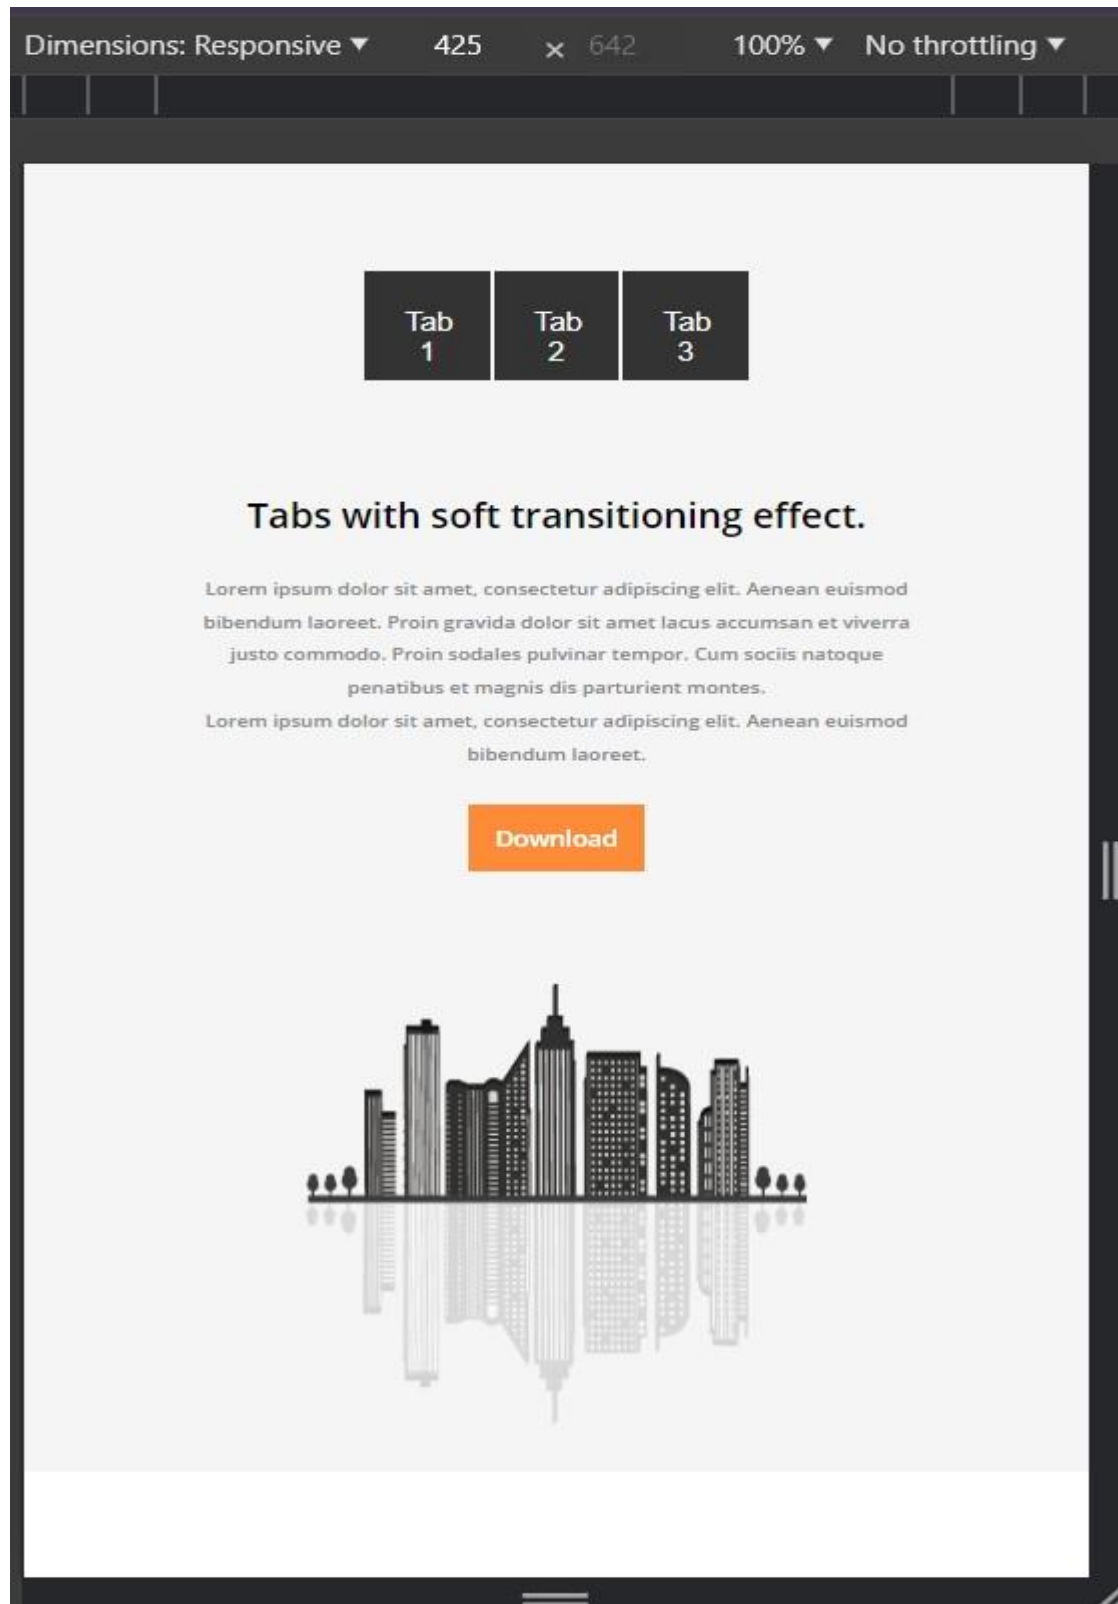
Dimensions: Responsive ▼ 425 × 642 100% ▼ No throttling ▼

Tab 1
Tab 2
Tab 3

Tabs with soft transitioning effect.

Lorem ipsum dolor sit amet, consectetur adipiscing elit. Aenean euismod bibendum laoreet. Proin gravida dolor sit amet lacus accumsan et viverra justo commodo. Proin sodales pulvinar tempor. Cum sociis natoque penatibus et magnis dis parturient montes.
Lorem ipsum dolor sit amet, consectetur adipiscing elit. Aenean euismod bibendum laoreet.

Download